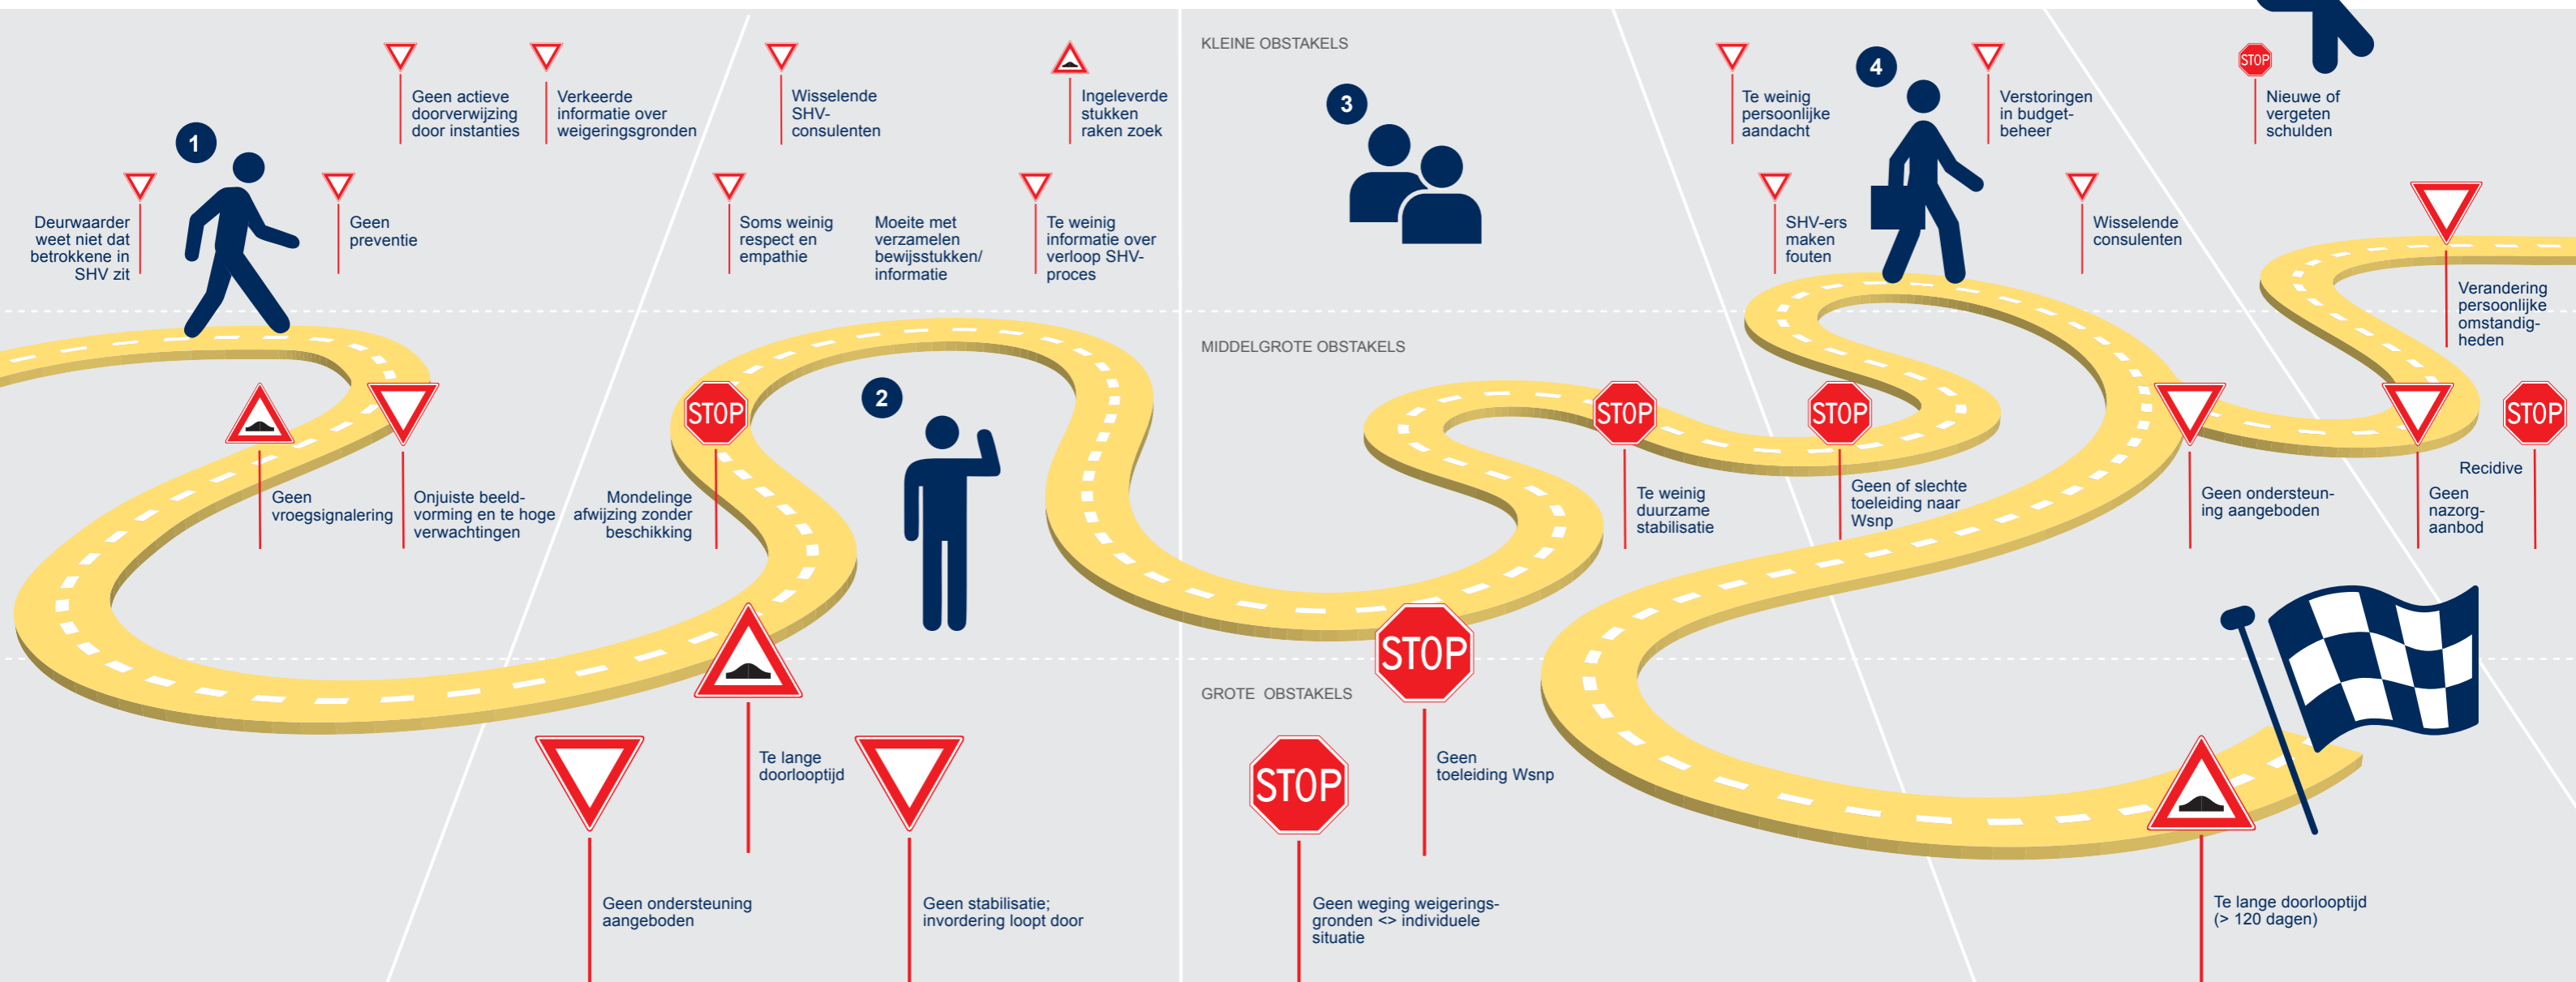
1

Deurwaarder weet niet dat betrokkene in SHV zit

Geen preventie

Geen actieve doorverwijzing door instanties

Verkeerde informatie over weigeringsgronden

Geen vroegsignalering

Onjuiste beeldvorming en te hoge verwachtingen

2

Wisselende SHV-consulenten

Ingeleverde stukken raken zoek

Soms weinig respect en empathie

Moeite met verzamelen bewijsstukken/ informatie

Te weinig informatie over verloop SHV-proces

STOP

Mondelinge afwijzing zonder beschikking

Te lange doorlooptijd

Geen ondersteuning aangeboden

Geen stabilisatie; invordering loopt door

KLEINE OBSTAKELS

3

MIDDELGROTE OBSTAKELS

GROTE OBSTAKELS

STOP

Geen toeleiding Wsnp

STOP

Geen weging weigeringsgronden <> individuele situatie

4

Te weinig persoonlijke aandacht

Verstoringen in budgetbeheer

SHV-ers maken fouten

Wisselende consulenten

STOP

Te weinig duurzame stabilisatie

STOP

Geen of slechte toeleiding naar Wsnp

Geen ondersteuning aangeboden

STOP

Nieuwe of vergeten schulden

Verandering persoonlijke omstandigheden

Recidive

Geen nazorgaanbod

STOP

Te lange doorlooptijd (> 120 dagen)